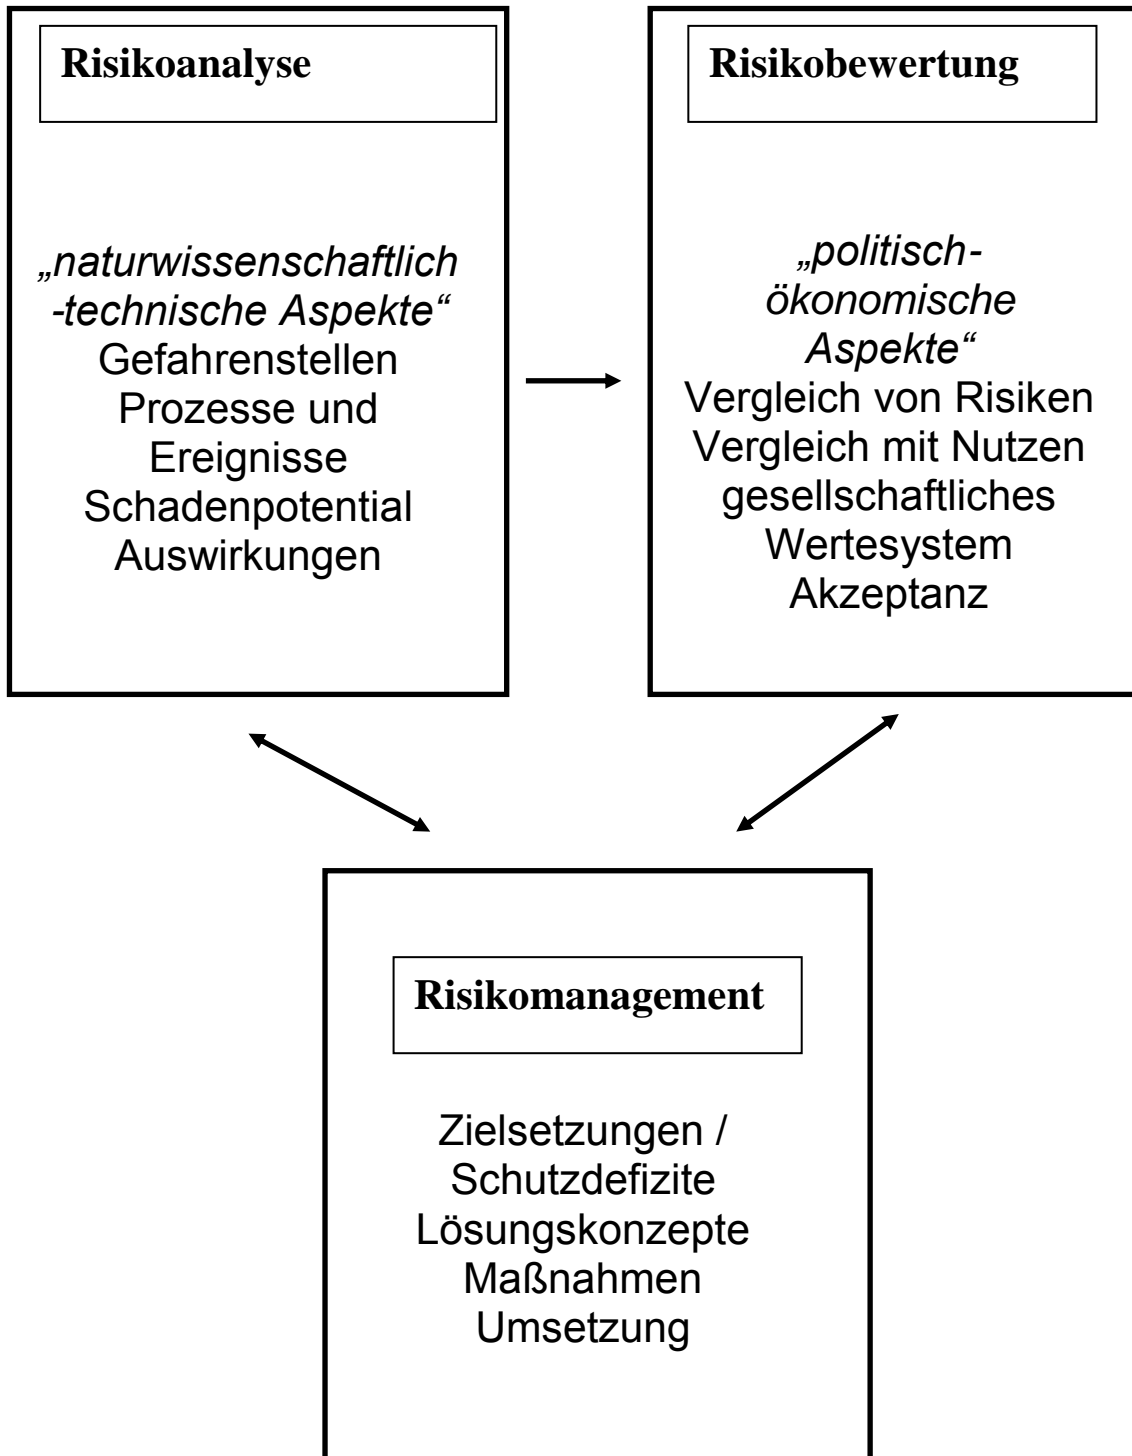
Risikoanalyse

„naturwissenschaftlich-technische Aspekte“
Gefahrenstellen
Prozesse und Ereignisse
Schadenpotential
Auswirkungen

Risikobewertung

„politisch-ökonomische Aspekte“
Vergleich von Risiken
Vergleich mit Nutzen
gesellschaftliches Wertesystem
Akzeptanz

Risikomanagement

Zielsetzungen / Schutzdefizite
Lösungskonzepte
Maßnahmen
Umsetzung